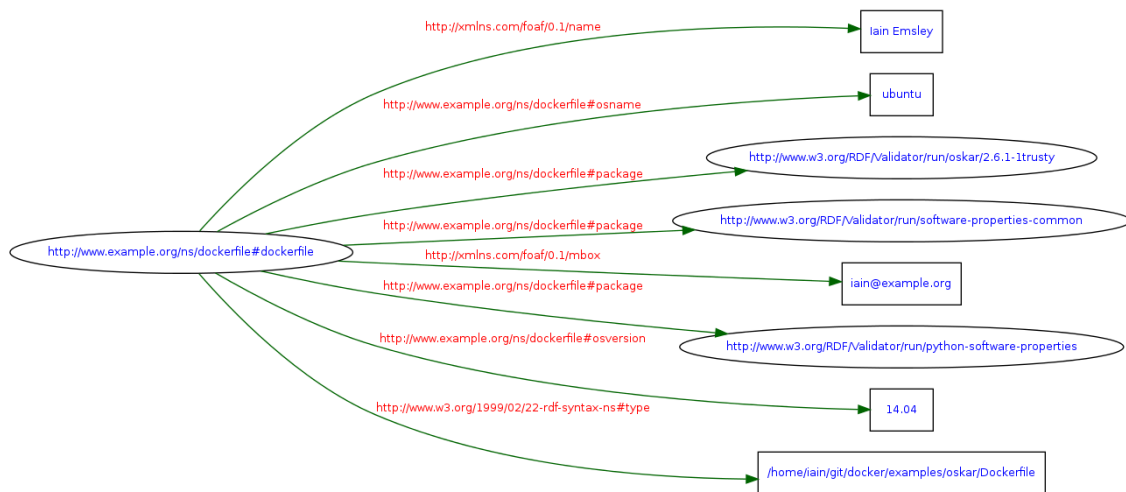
http://xmlns.com/foaf/0.1/name
Iain Emsley
http://www.example.org/ns/dockerfile#osname
ubuntu
http://www.example.org/ns/dockerfile#package
http://www.w3.org/RDF/Validator/run/oskar/2.6.1-1trusty
http://www.example.org/ns/dockerfile#package
http://www.w3.org/RDF/Validator/run/software-properties-common
http://www.example.org/ns/dockerfile#dockerfile
http://xmlns.com/foaf/0.1/mbox
iain@example.org
http://www.example.org/ns/dockerfile#package
http://www.w3.org/RDF/Validator/run/python-software-properties
http://www.example.org/ns/dockerfile#osversion
14.04
http://www.w3.org/1999/02/22-rdf-syntax-ns#type
/home/iain/git/docker/examples/oskar/Dockerfile